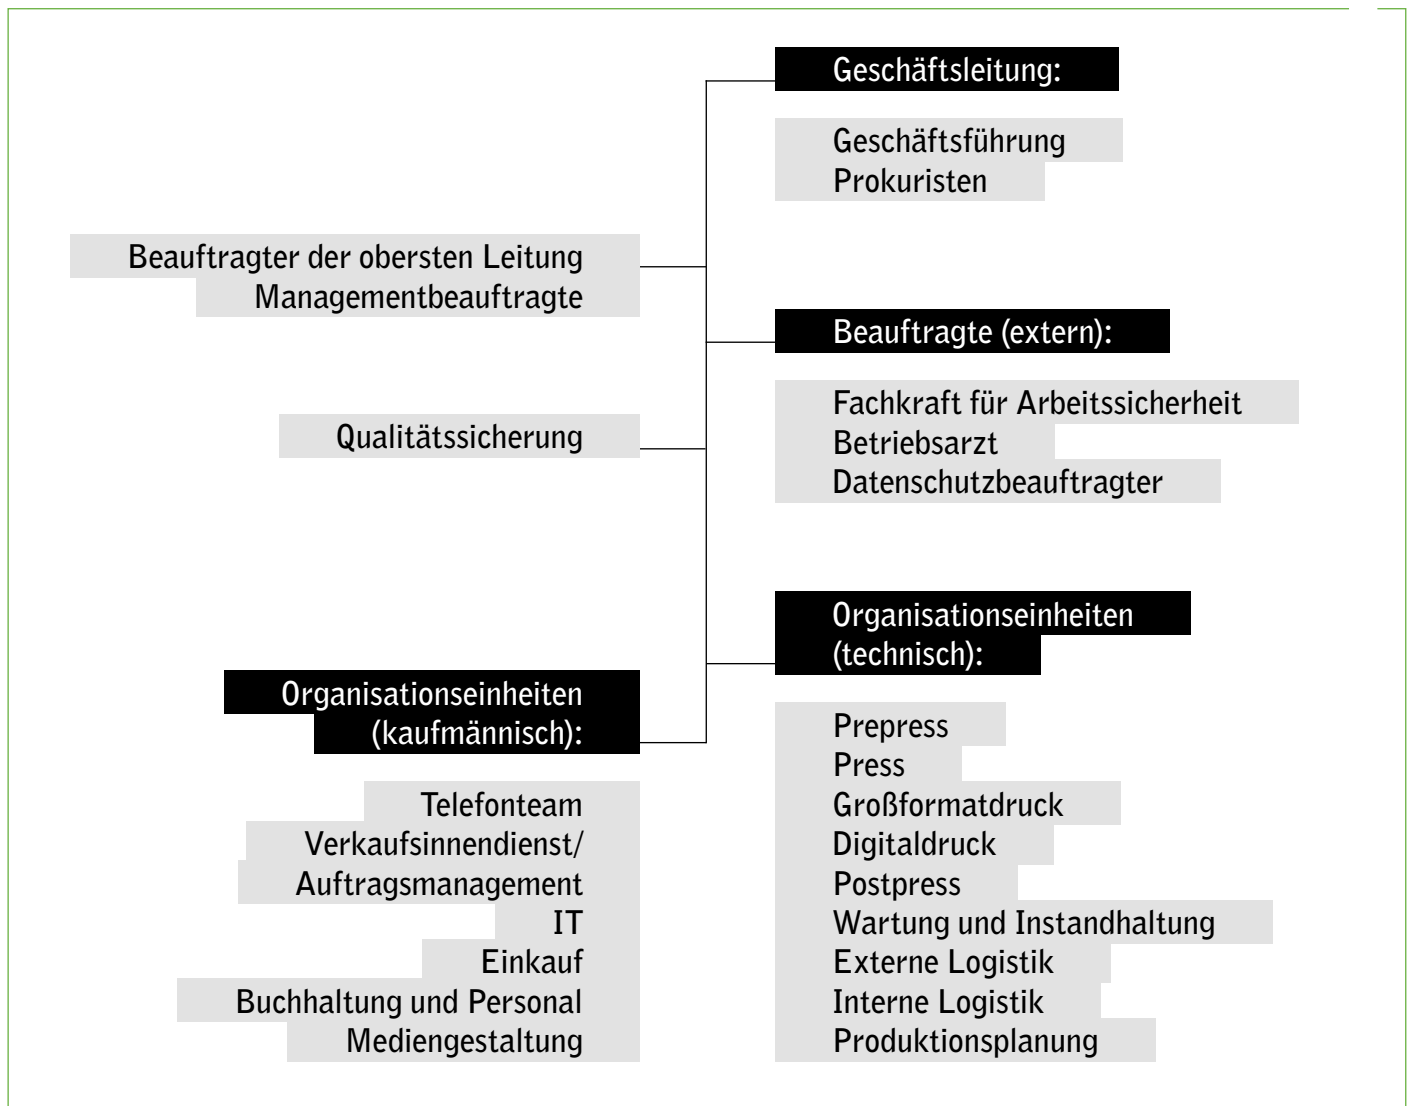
Geschäftsleitung:

Geschäftsführung
Prokuristen

Beauftragter der obersten Leitung
Managementbeauftragte

Beauftragte (extern):

Fachkraft für Arbeitssicherheit
Betriebsarzt
Datenschutzbeauftragter

Qualitätssicherung

Organisationseinheiten (technisch):

Organisationseinheiten (kaufmännisch):

Telefonteam
Verkaufsinnendienst/
Auftragsmanagement
IT
Einkauf
Buchhaltung und Personal
Mediengestaltung

Prepress
Press
Großformatdruck
Digitaldruck
Postpress
Wartung und Instandhaltung
Externe Logistik
Interne Logistik
Produktionsplanung